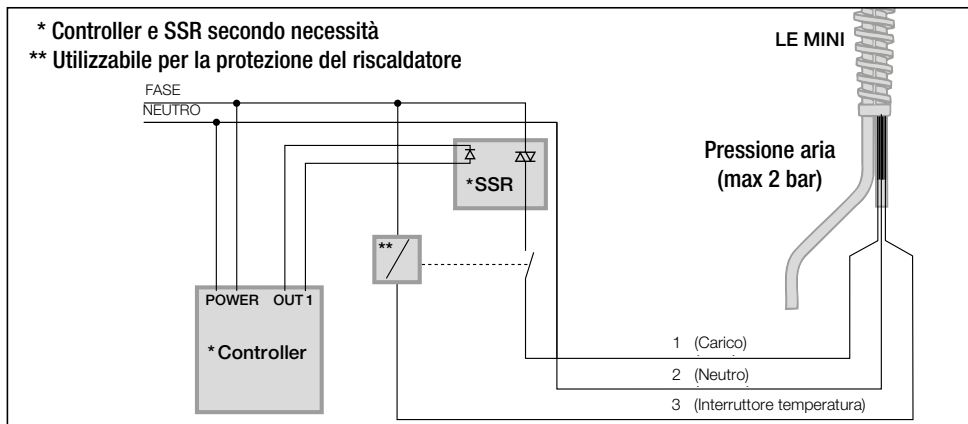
* Controller e SSR secondo necessità
** Utilizzabile per la protezione del riscaldatore

LE MINI

FASE
NEUTRO

*SSR

Pressione aria
(max 2 bar)

**

POWER OUT 1

* Controller

1 (Carico)
2 (Neutro)
3 (Interruttore temperatura)